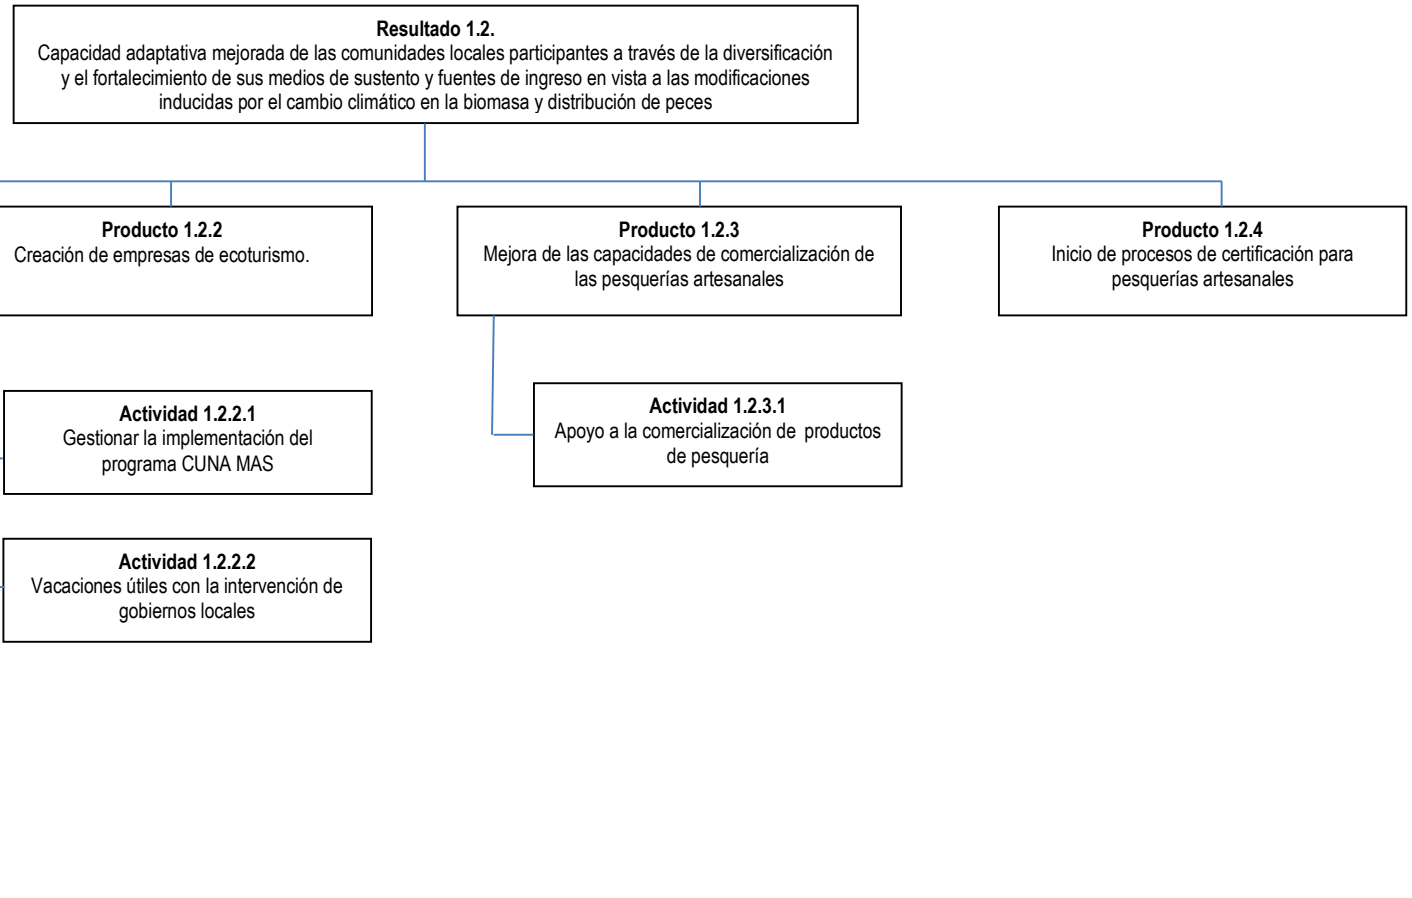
Resultado 1.2.
Capacidad adaptativa mejorada de las comunidades locales participantes a través de la diversificación y el fortalecimiento de sus medios de sustento y fuentes de ingreso en vista a las modificaciones inducidas por el cambio climático en la biomasa y distribución de peces

Producto 1.2.2
Creación de empresas de ecoturismo.

Producto 1.2.3
Mejora de las capacidades de comercialización de las pesquerías artesanales

Producto 1.2.4
Inicio de procesos de certificación para pesquerías artesanales

Actividad 1.2.2.1
Gestionar la implementación del programa CUNA MAS

Actividad 1.2.3.1
Apoyo a la comercialización de productos de pesquería

Actividad 1.2.2.2
Vacaciones útiles con la intervención de gobiernos locales